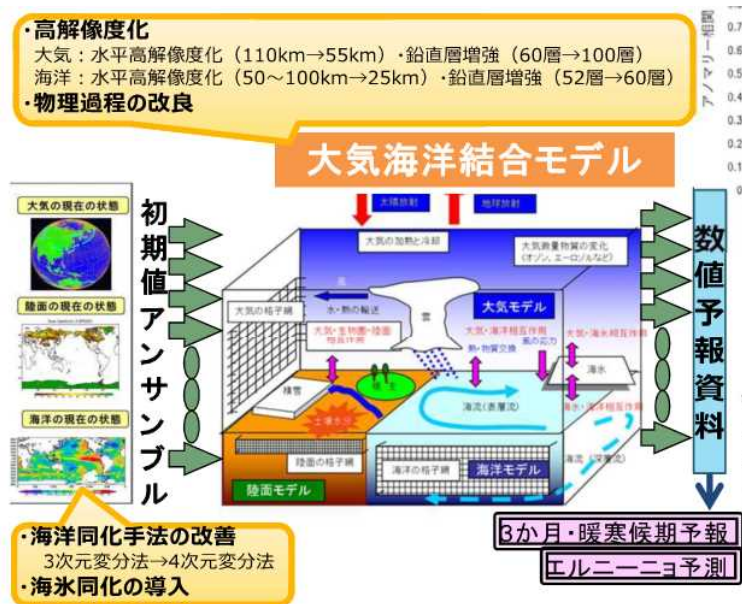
・高解像度化
大気：水平高解像度化（110km→55km）・鉛直層増強（60層→100層）
海洋：水平高解像度化（50～100km→25km）・鉛直層増強（52層→60層）
・物理過程の改良

アノマリー相関
0.7
0.6
0.5
0.4
0.3
0.2
0.1
0

大気海洋結合モデル

大気の現在の状態
陸面の現在の状態
海洋の現在の状態

初期値アンサンブル

太陽放射
地球放射
大気の加熱と冷却
大気微量物質の変化（オゾン、エーロゾルなど）
大気の格子網
水・熱の輸送
雲
大気モデル
大気・生物圏・陸面相互作用
大気・海洋相互作用
熱・物質交換
風の応力
大気・海氷相互作用
海氷
積雪
海流（表層流）
海氷・海洋相互作用
土壌水分
陸面の格子網
海洋の格子網
海洋モデル
海流（深層流）
陸面モデル

数値予報資料

3か月・暖寒候期予報
エルニーニョ予測

・海洋同化手法の改善
3次元変分法→4次元変分法
・海氷同化の導入